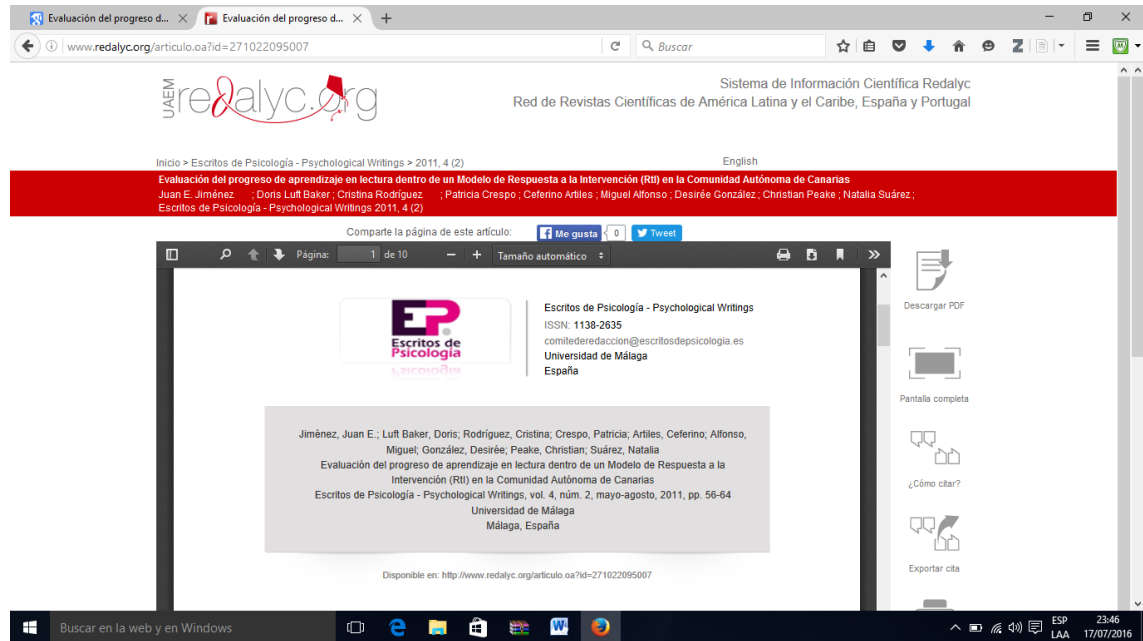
Evaluación del progreso d... ×  Evaluación del progreso d... ×  +

www.redalyc.org/articulo.oa?id=271022095007

Buscar

UAEM redalyc.org

Sistema de Información Científica Redalyc
Red de Revistas Científicas de América Latina y el Caribe, España y Portugal

Inicio > Escritos de Psicología - Psychological Writings > 2011, 4 (2)

English

Evaluación del progreso de aprendizaje en lectura dentro de un Modelo de Respuesta a la Intervención (RtI) en la Comunidad Autónoma de Canarias
Juan E. Jiménez ; Doris Luft Baker ; Cristina Rodríguez ; Patricia Crespo ; Ceferino Artiles ; Miguel Alfonso ; Desirée González ; Christian Peake ; Natalia Suárez ;
Escritos de Psicología - Psychological Writings 2011, 4 (2)

Comparte la página de este artículo: Me gusta 0 Tweet

Página: 1 de 10 Tamaño automático

EP Escritos de Psicología

Escritos de Psicología - Psychological Writings
ISSN: 1138-2635
comitederedaccion@escritosdepsicologia.es
Universidad de Málaga
España

Jiménez, Juan E.; Luft Baker, Doris; Rodríguez, Cristina; Crespo, Patricia; Artiles, Ceferino; Alfonso, Miguel; González, Desirée; Peake, Christian; Suárez, Natalia
Evaluación del progreso de aprendizaje en lectura dentro de un Modelo de Respuesta a la Intervención (RtI) en la Comunidad Autónoma de Canarias
Escritos de Psicología - Psychological Writings, vol. 4, núm. 2, mayo-agosto, 2011, pp. 56-64
Universidad de Málaga
Málaga, España

Disponible en: http://www.redalyc.org/articulo.oa?id=271022095007

Descargar PDF

Pantalla completa

¿Cómo citar?

Exportar cita

Buscar en la web y en Windows

ESP LAA 23:46 17/07/2016